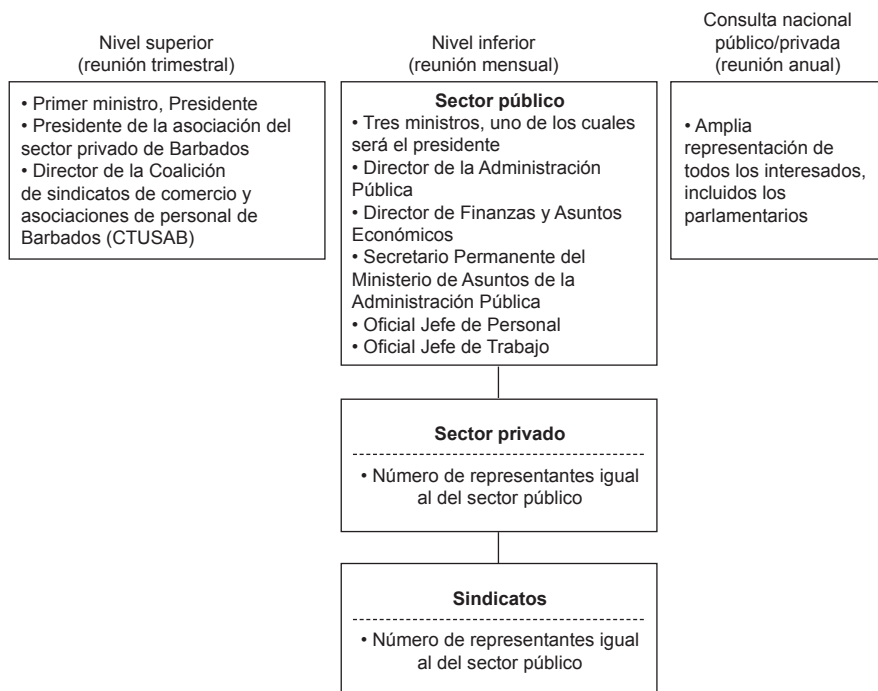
Nivel superior
(reunión trimestral)

• Primer ministro, Presidente
• Presidente de la asociación del sector privado de Barbados
• Director de la Coalición de sindicatos de comercio y asociaciones de personal de Barbados (CTUSAB)

Nivel inferior
(reunión mensual)

Sector público
• Tres ministros, uno de los cuales será el presidente
• Director de la Administración Pública
• Director de Finanzas y Asuntos Económicos
• Secretario Permanente del Ministerio de Asuntos de la Administración Pública
• Oficial Jefe de Personal
• Oficial Jefe de Trabajo

Sector privado
• Número de representantes igual al del sector público

Sindicatos
• Número de representantes igual al del sector público

Consulta nacional
público/privada
(reunión anual)

• Amplia representación de todos los interesados, incluidos los parlamentarios